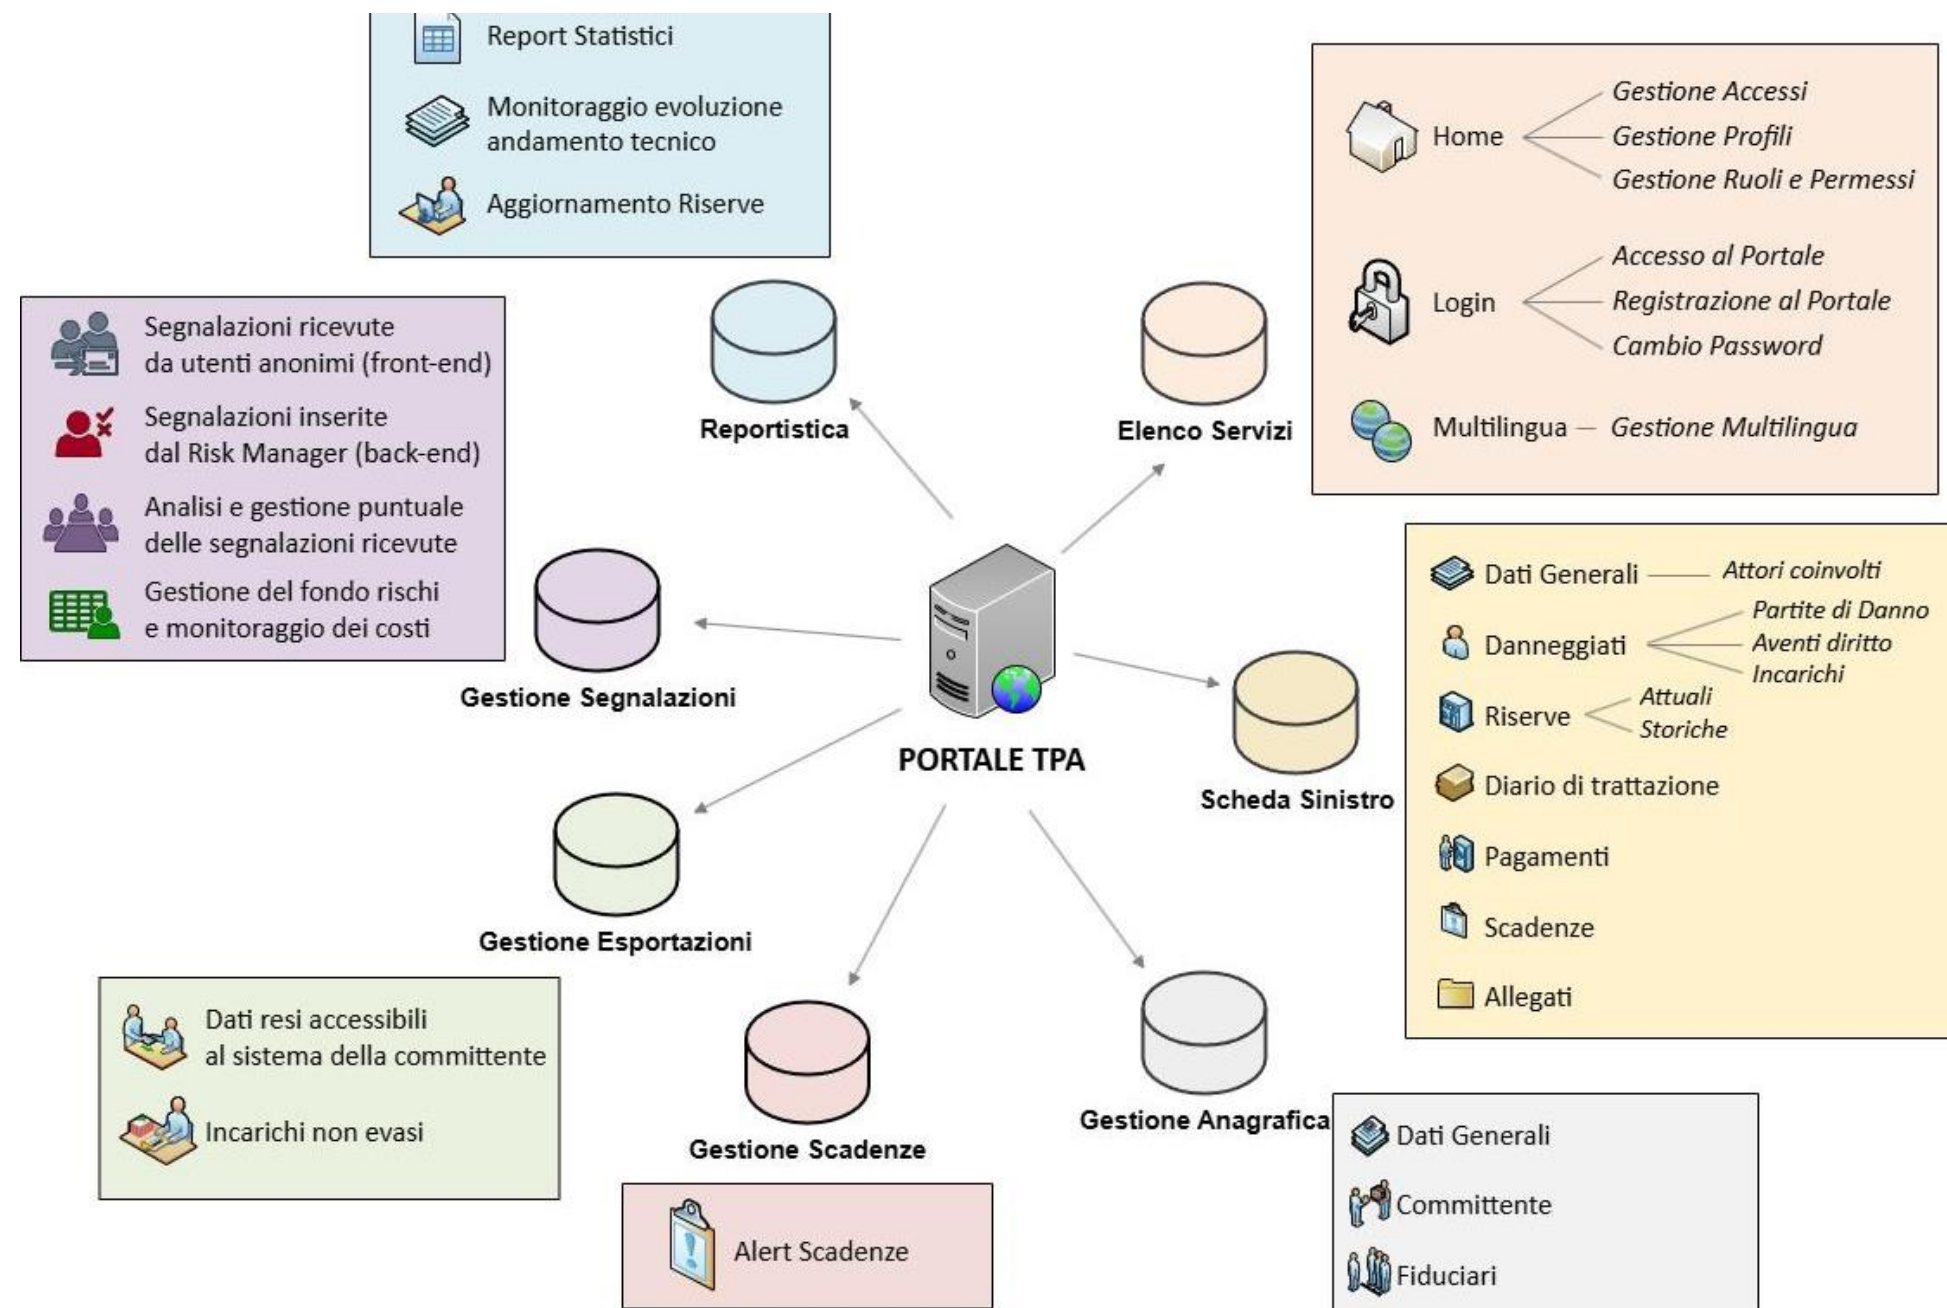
Report Statistici

Monitoraggio evoluzione andamento tecnico

Aggiornamento Riserve

Reportistica

Elenco Servizi

Home
Gestione Accessi
Gestione Profili
Gestione Ruoli e Permessi

Login
Accesso al Portale
Registrazione al Portale
Cambio Password

Multilingua — Gestione Multilingua

Segnalazioni ricevute da utenti anonimi (front-end)

Segnalazioni inserite dal Risk Manager (back-end)

Analisi e gestione puntuale delle segnalazioni ricevute

Gestione del fondo rischi e monitoraggio dei costi

Gestione Segnalazioni

PORTALE TPA

Scheda Sinistro

Dati Generali — Attori coinvolti

Danneggiati
Partite di Danno
Aventi diritto
Incarichi

Riserve
Attuali
Storiche

Diario di trattazione

Pagamenti

Scadenze

Allegati

Gestione Esportazioni

Dati resi accessibili al sistema della committente

Incarichi non evasi

Gestione Scadenze

Alert Scadenze

Gestione Anagrafica

Dati Generali

Committente

Fiduciari